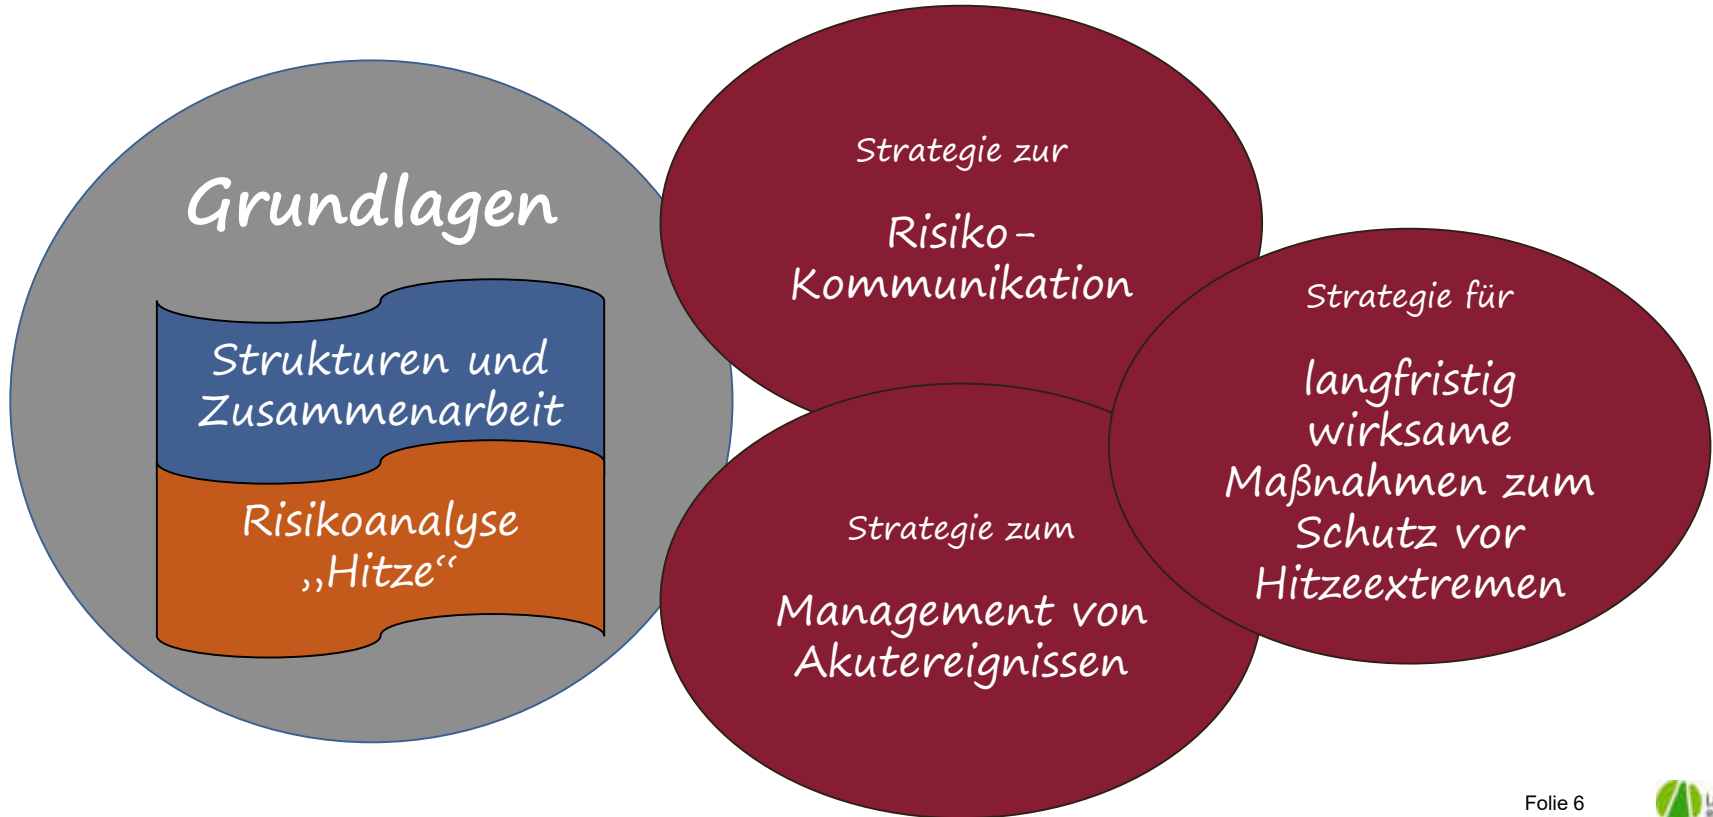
Grundlagen

Strukturen und Zusammenarbeit

Risikoanalyse „Hitze“

Strategie zur

Risiko-Kommunikation

Strategie für

langfristig wirksame Maßnahmen zum Schutz vor Hitzeextremen

Strategie zum

Management von Akutereignissen

Folie 6